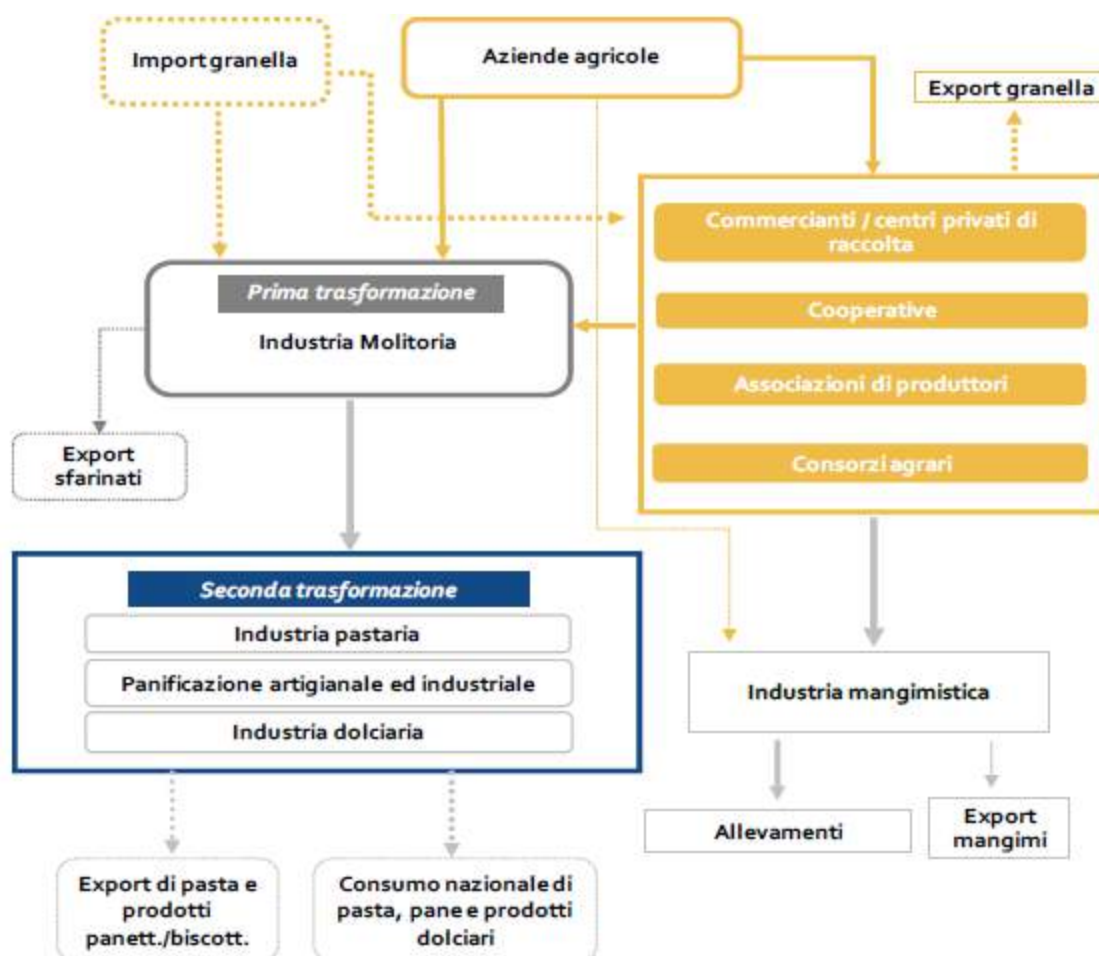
Import granella

Aziende agricole

Export granella

Commercianti / centri privati di raccolta

Cooperative

Associazioni di produttori

Consorzi agrari

Prima trasformazione

Industria Molitoria

Export sfarinati

Seconda trasformazione

Industria pastaria

Panificazione artigianale ed industriale

Industria dolciaria

Industria mangimistica

Allevamenti

Export mangimi

Export di pasta e prodotti panett./biscott.

Consumo nazionale di pasta, pane e prodotti dolciari